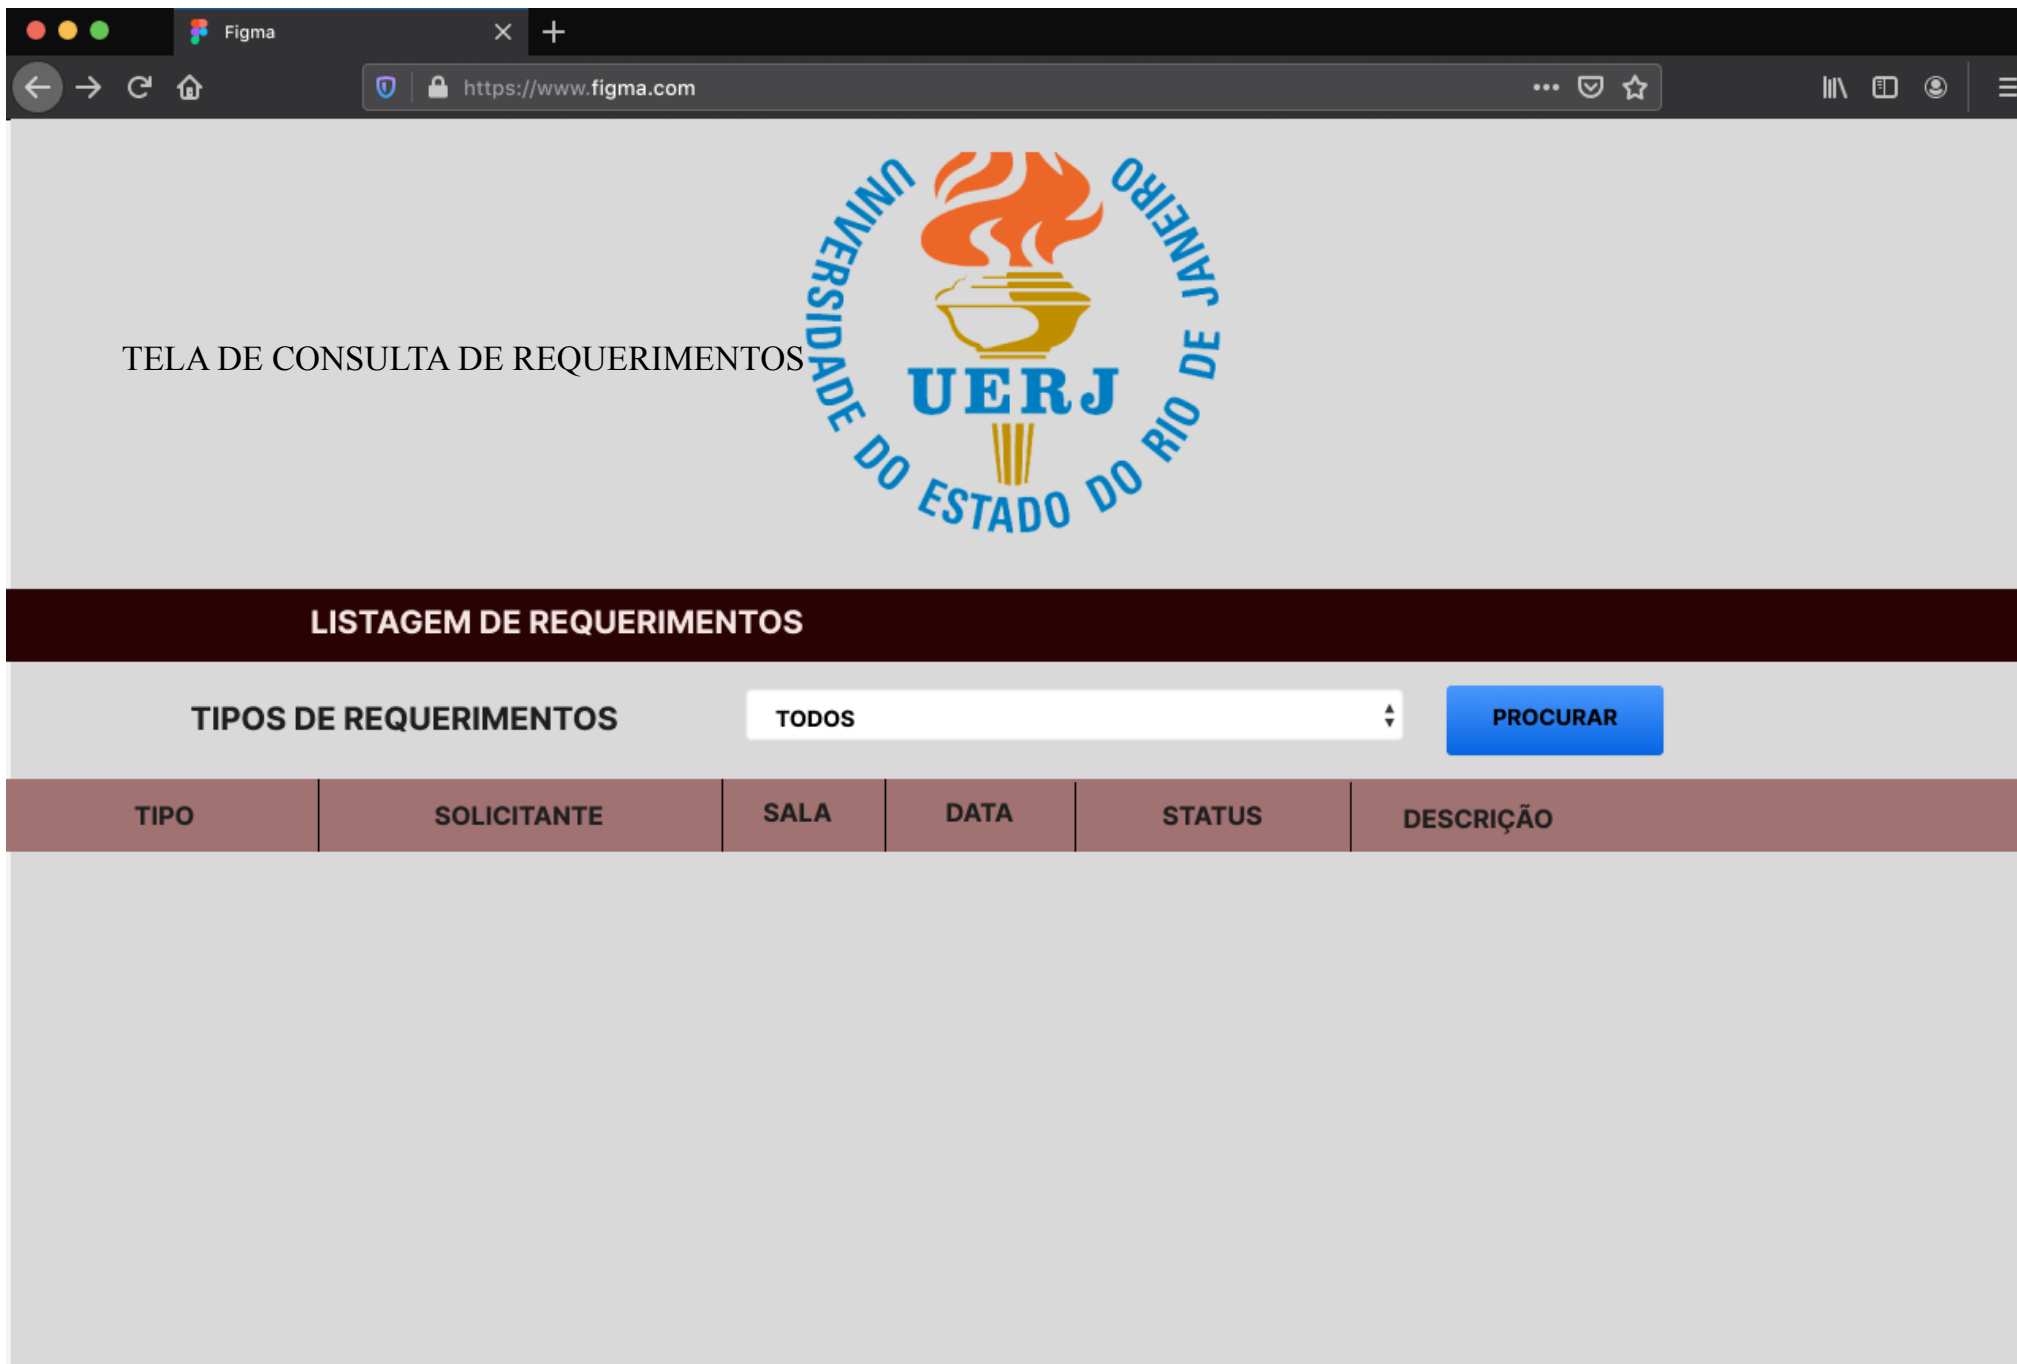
Figma

https://www.figma.com

TELA DE CONSULTA DE REQUERIMENTOS

UNIVERSIDADE DO ESTADO DO RIO DE JANEIRO

UERJ

LISTAGEM DE REQUERIMENTOS

TIPOS DE REQUERIMENTOS

TODOS

PROCURAR

| TIPO | SOLICITANTE | SALA | DATA | STATUS | DESCRIÇÃO |
|---|---|---|---|---|---|